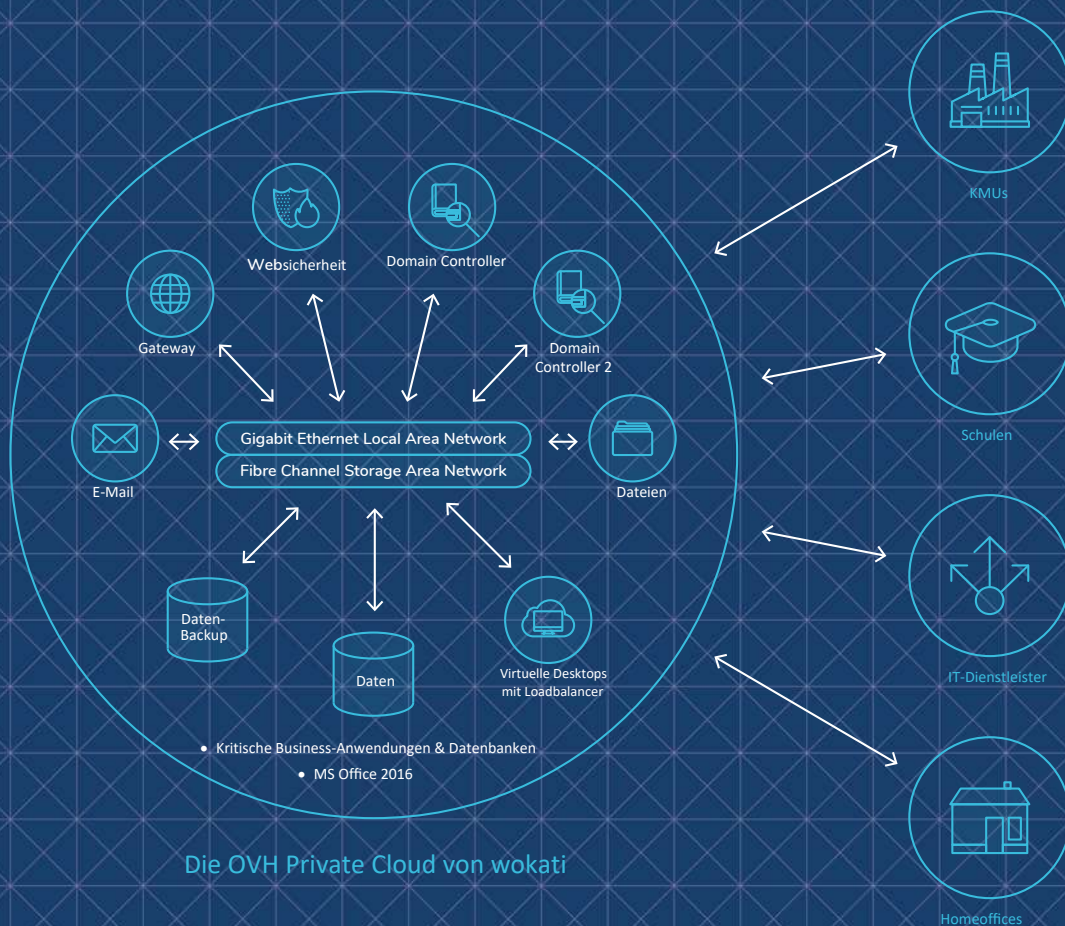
KMUs

Websicherheit

Domain Controller

Gateway

Domain Controller 2

Schulen

E-Mail

Gigabit Ethernet Local Area Network

Fibre Channel Storage Area Network

Dateien

Daten-Backup

Daten

Virtuelle Desktops mit Loadbalancer

IT-Dienstleister

• Kritische Business-Anwendungen & Datenbanken

• MS Office 2016

Die OVH Private Cloud von wokati

Homeoffices